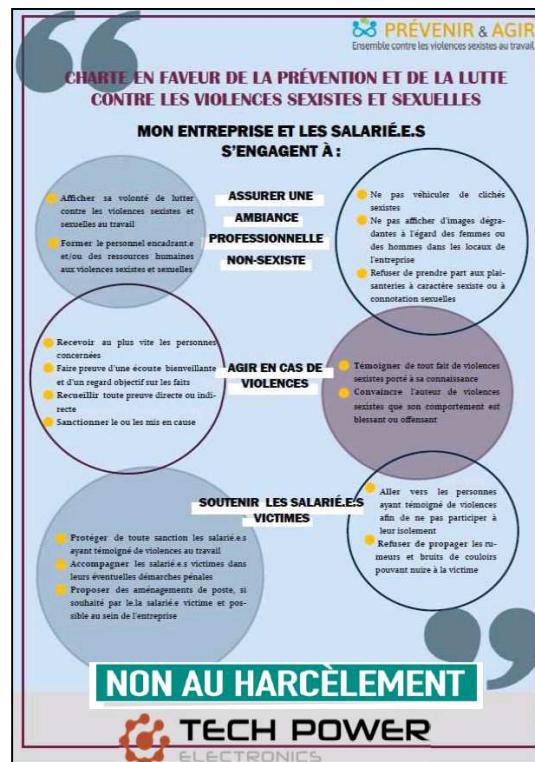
PRÉVENIR & AGIR
Ensemble contre les violences sexistes au travail

CHARTE EN FAVEUR DE LA PRÉVENTION ET DE LA LUTTE CONTRE LES VIOLENCES SEXISTES ET SEXUELLES

MON ENTREPRISE ET LES SALARIÉ.E.S S'ENGAGENT À :

ASSURER UNE AMBIANCE PROFESSIONNELLE NON-SEXISTE

Afficher sa volonté de lutter contre les violences sexistes et sexuelles au travail

Former le personnel encadrant.e et/ou des ressources humaines aux violences sexistes et sexuelles

Ne pas véhiculer de clichés sexistes

Ne pas afficher d'images dégradantes à l'égard des femmes ou des hommes dans les locaux de l'entreprise

Refuser de prendre part aux plaisanteries à caractère sexiste ou à connotation sexuelles

AGIR EN CAS DE VIOLENCES

Recevoir au plus vite les personnes concernées

Faire preuve d'une écoute bienveillante et d'un regard objectif sur les faits

Recueillir toute preuve directe ou indirecte

Sanctionner le ou les mis en cause

Témoigner de tout fait de violences sexistes porté à sa connaissance

Convaincre l'auteur de violences sexistes que son comportement est blessant ou offensant

SOUTENIR LES SALARIÉ.E.S VICTIMES

Protéger de toute sanction les salarié.e.s ayant témoigné de violences au travail

Accompagner les salarié.e.s victimes dans leurs éventuelles démarches pénales

Proposer des aménagements de poste, si souhaité par le.la salarié.e victime et possible au sein de l'entreprise

Aller vers les personnes ayant témoigné de violences afin de ne pas participer à leur isolement

Refuser de propager les rumeurs et bruits de couloirs pouvant nuire à la victime

NON AU HARCÈLEMENT

TECH POWER
ELECTRONICS